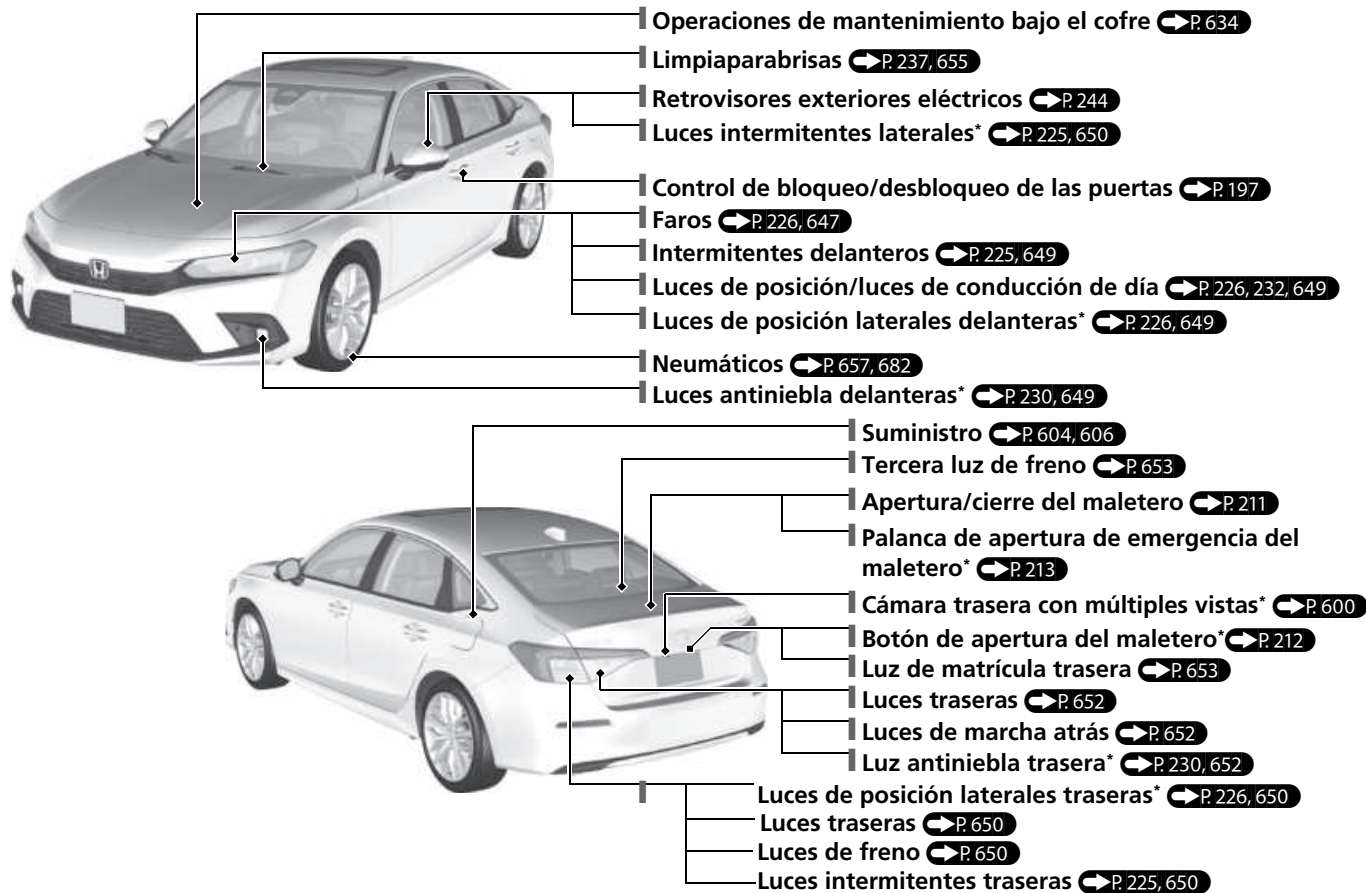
Operaciones de mantenimiento bajo el cofre P. 634
Limpiaparabrisas P. 237, 655
Retrovisores exteriores eléctricos P. 244
Luces intermitentes laterales* P. 225, 650
Control de bloqueo/desbloqueo de las puertas P. 197
Faros P. 226, 647
Intermitentes delanteros P. 225, 649
Luces de posición/luces de conducción de día P. 226, 232, 649
Luces de posición laterales delanteras* P. 226, 649
Neumáticos P. 657, 682
Luces antiniebla delanteras* P. 230, 649
Suministro P. 604, 606
Tercera luz de freno P. 653
Apertura/cierre del maletero P. 211
Palanca de apertura de emergencia del maletero* P. 213
Cámara trasera con múltiples vistas* P. 600
Botón de apertura del maletero* P. 212
Luz de matrícula trasera P. 653
Luces traseras P. 652
Luces de marcha atrás P. 652
Luz antiniebla trasera* P. 230, 652
Luces de posición laterales traseras* P. 226, 650
Luces traseras P. 650
Luces de freno P. 650
Luces intermitentes traseras P. 225, 650